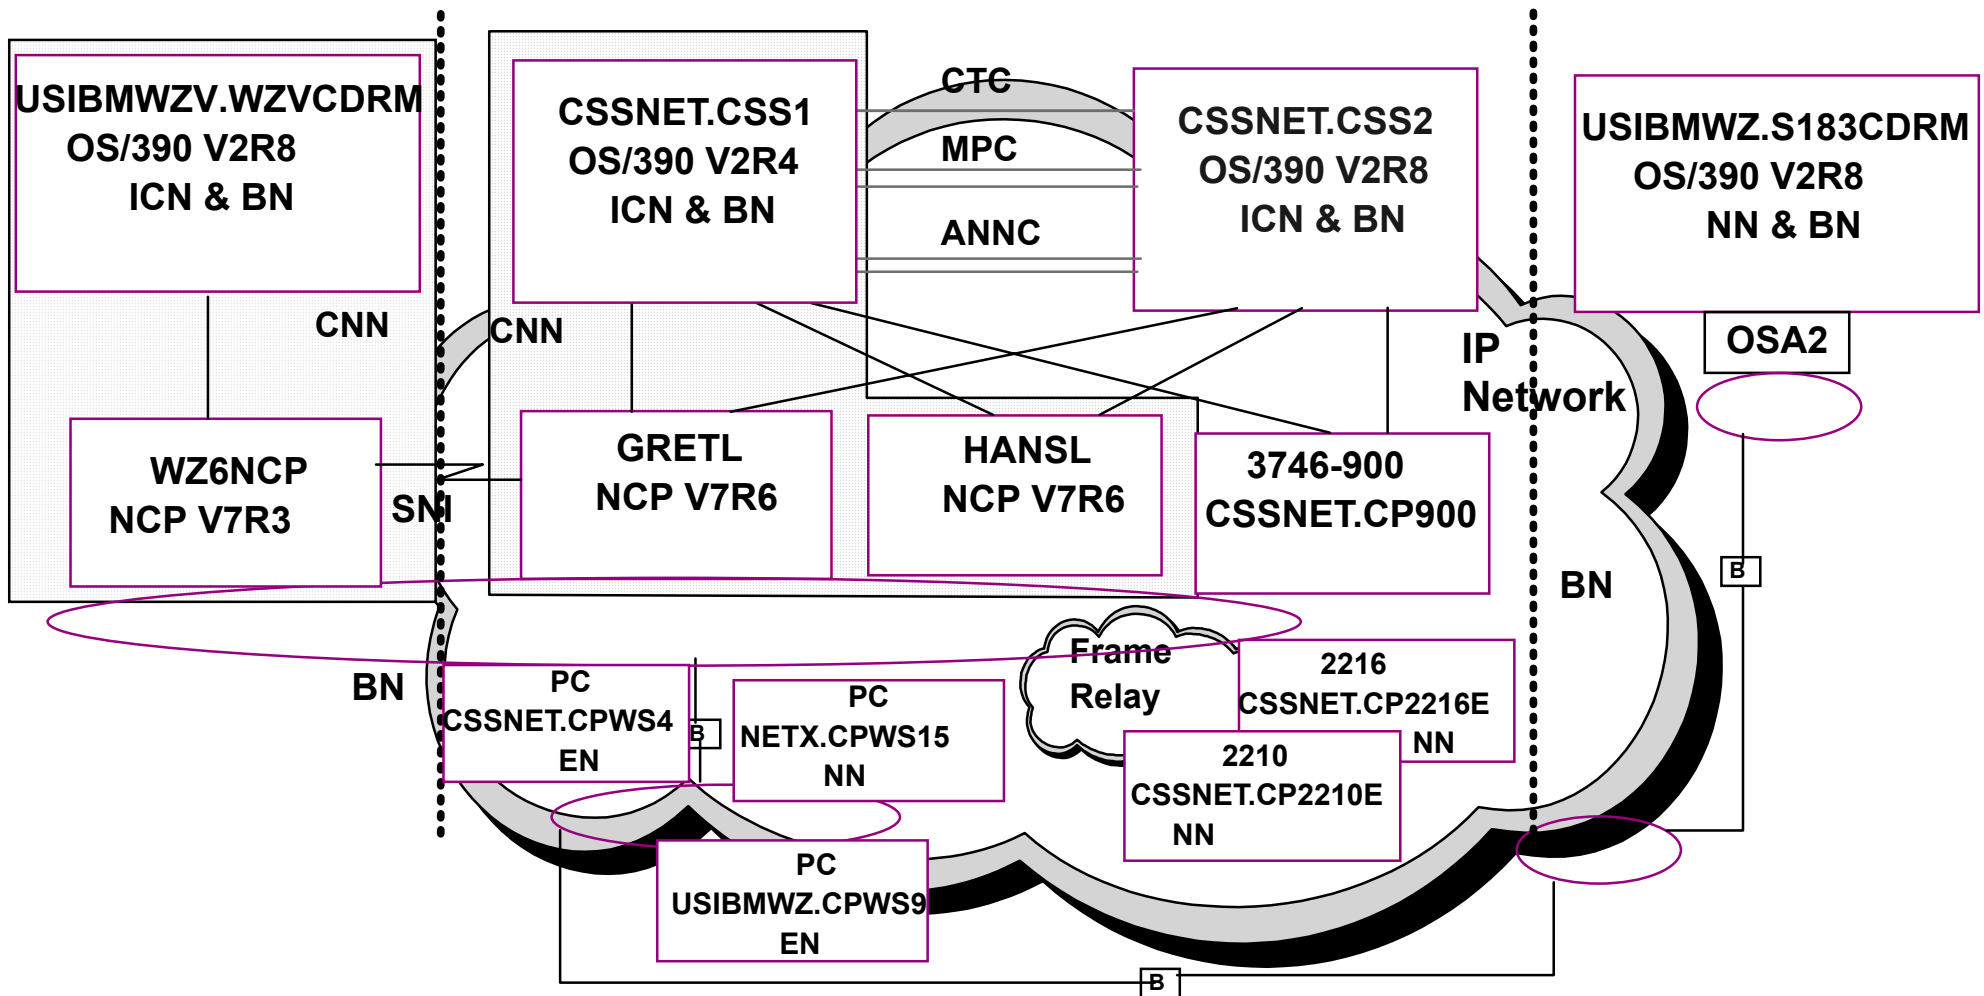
USIBMWZV.WZVCDRM
OS/390 V2R8
ICN & BN

CSSNET.CSS1
OS/390 V2R4
ICN & BN

CTC
MPC
ANNC

CSSNET.CSS2
OS/390 V2R8
ICN & BN

USIBMWZ.S183CDRM
OS/390 V2R8
NN & BN

OSA2

CNN
CNN

IP
Network

WZ6NCP
NCP V7R3

SNI

GRETL
NCP V7R6

HANSL
NCP V7R6

3746-900
CSSNET.CP900

BN

B

BN

Frame
Relay

PC
CSSNET.CPWS4
EN

B

PC
NETX.CPWS15
NN

2216
CSSNET.CP2216E
NN

2210
CSSNET.CP2210E
NN

PC
USIBMWZ.CPWS9
EN

B